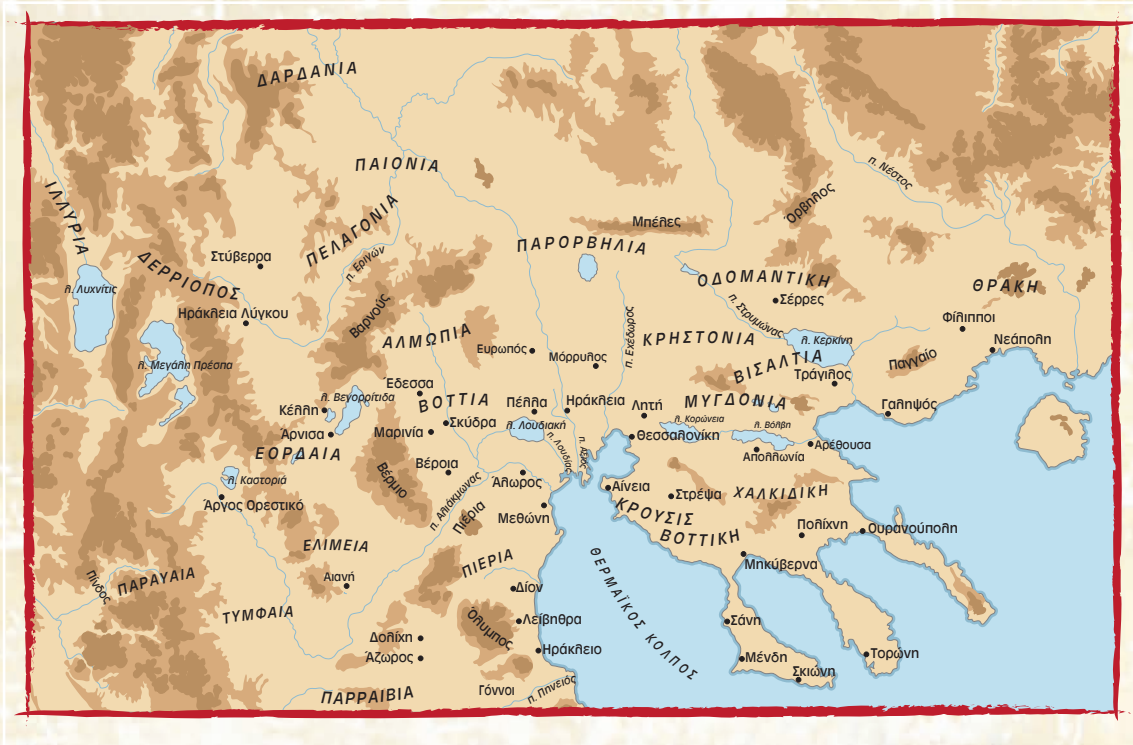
ΔΑΡΔΑΝΙΑ
ΠΑΙΟΝΙΑ
π. Νέστος
ΙΛΛΥΡΙΑ
Όρβηλος
Μπέλες
ΠΕΛΑΓΟΝΙΑ
Στύβερρα
π. Εριγών
ΠΑΡΟΡΒΗΛΙΑ
ΔΕΡΡΙΟΠΟΣ
λ. Λυχνίτις
ΟΔΟΜΑΝΤΙΚΗ
ΘΡΑΚΗ
Σέρρες
Ηράκλεια Λύγκου
Βορνούς
π. Στρυμόνας
Φίλιπποι
ΑΛΜΩΠΙΑ
π. Εχέδωρος
ΚΡΗΣΤΟΝΙΑ
λ. Κερκίνη
Νεάπολη
λ. Μεγάλη Πρέσπα
Ευρωπός
Μόρρυλος
ΒΙΣΑΛΤΙΑ
Παγγαίο
Έδεσσα
Τράγιλος
λ. Βεγορρίτιδα
ΒΟΤΤΙΑ
Πέλλα
Ηράκλεια
Λητή
ΜΥΓΔΟΝΙΑ
Γαληψός
Κέλλη
Σκύδρα
λ. Κορώνεια
Άρνισα
Μαρινία
λ. Λουδιακή
Θεσσαλονίκη
λ. Βόλβη
ΕΟΡΔΑΙΑ
π. Λουδίας
π. Αξιός
Απολλωνία
Αρέθουσα
Βέροια
Βέρμιο
λ. Καστοριά
Άλωρος
Αίνεια
Στρέψα
ΧΑΛΚΙΔΙΚΗ
Άργος Ορεστικό
π. Αλιάκμονας
Πιερία
Μεθώνη
ΚΡΟΥΣΙΣ
Πολίχνη
Ουρανούπολη
ΕΛΙΜΕΙΑ
ΒΟΤΤΙΚΗ
Μηκύβερνα
ΠΙΕΡΙΑ
ΘΕΡΜΑΪΚΟΣ ΚΟΛΠΟΣ
Πίνδος
ΠΑΡΑΥΑΙΑ
Αιανή
Δίον
ΤΥΜΦΑΙΑ
Όλυμπος
Λείβηθρα
Σάνη
Δολίχη
Ηράκλειο
Άζωρος
Μένδη
Τορώνη
Σκιώνη
ΠΑΡΡΑΙΒΙΑ
Γόννοι
π. Πηνειός